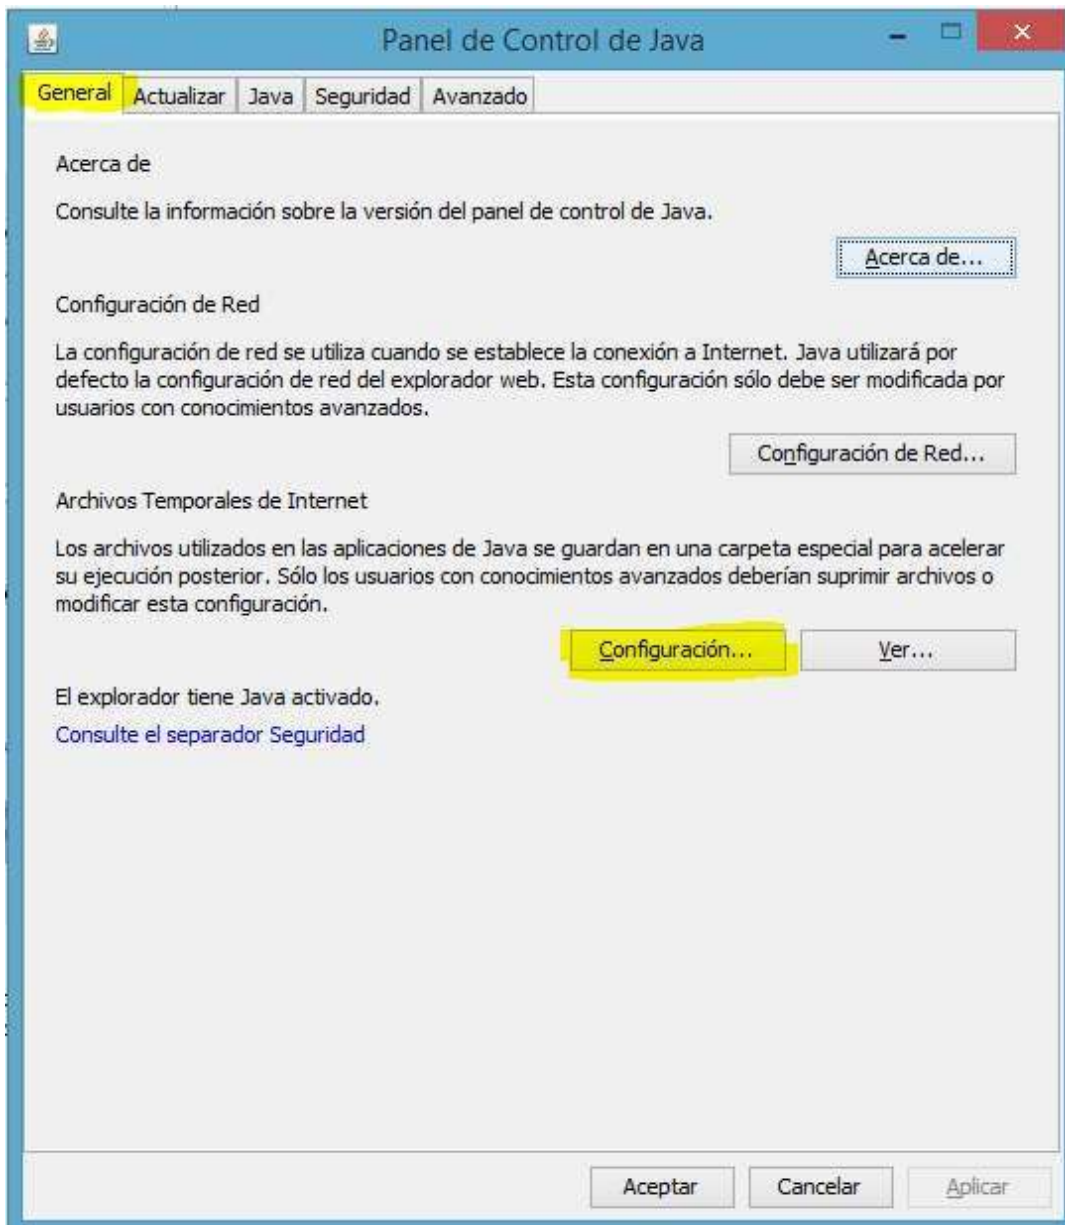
Panel de Control de Java

General | Actualizar | Java | Seguridad | Avanzado

Acerca de

Consulte la información sobre la versión del panel de control de Java.

Acerca de...

Configuración de Red

La configuración de red se utiliza cuando se establece la conexión a Internet. Java utilizará por defecto la configuración de red del explorador web. Esta configuración sólo debe ser modificada por usuarios con conocimientos avanzados.

Configuración de Red...

Archivos Temporales de Internet

Los archivos utilizados en las aplicaciones de Java se guardan en una carpeta especial para acelerar su ejecución posterior. Sólo los usuarios con conocimientos avanzados deberían suprimir archivos o modificar esta configuración.

Configuración...

Ver...

El explorador tiene Java activado.

Consulte el separador Seguridad

Aceptar

Cancelar

Aplicar